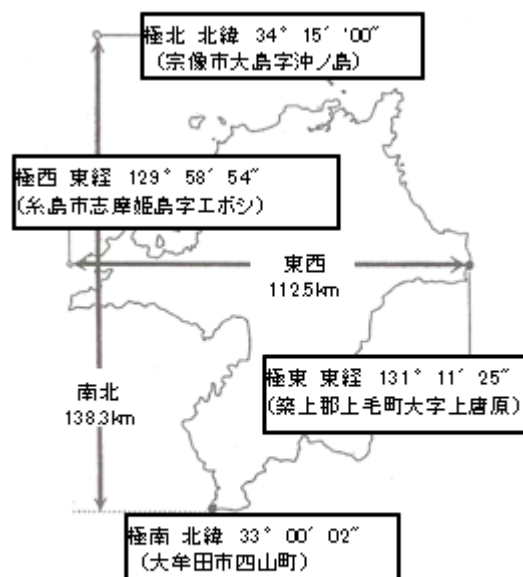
極北 北緯 34° 15′ '00″
(宗像市大島字沖ノ島)

極西 東経 129° 58′ 54″
(糸島市志摩姫島字エボシ)

東西
112.5km

極東 東経 131° 11′ 25″
(築上郡上毛町大字上唐原)

南北
138.3km

極南 北緯 33° 00′ 02″
(大牟田市四山町)